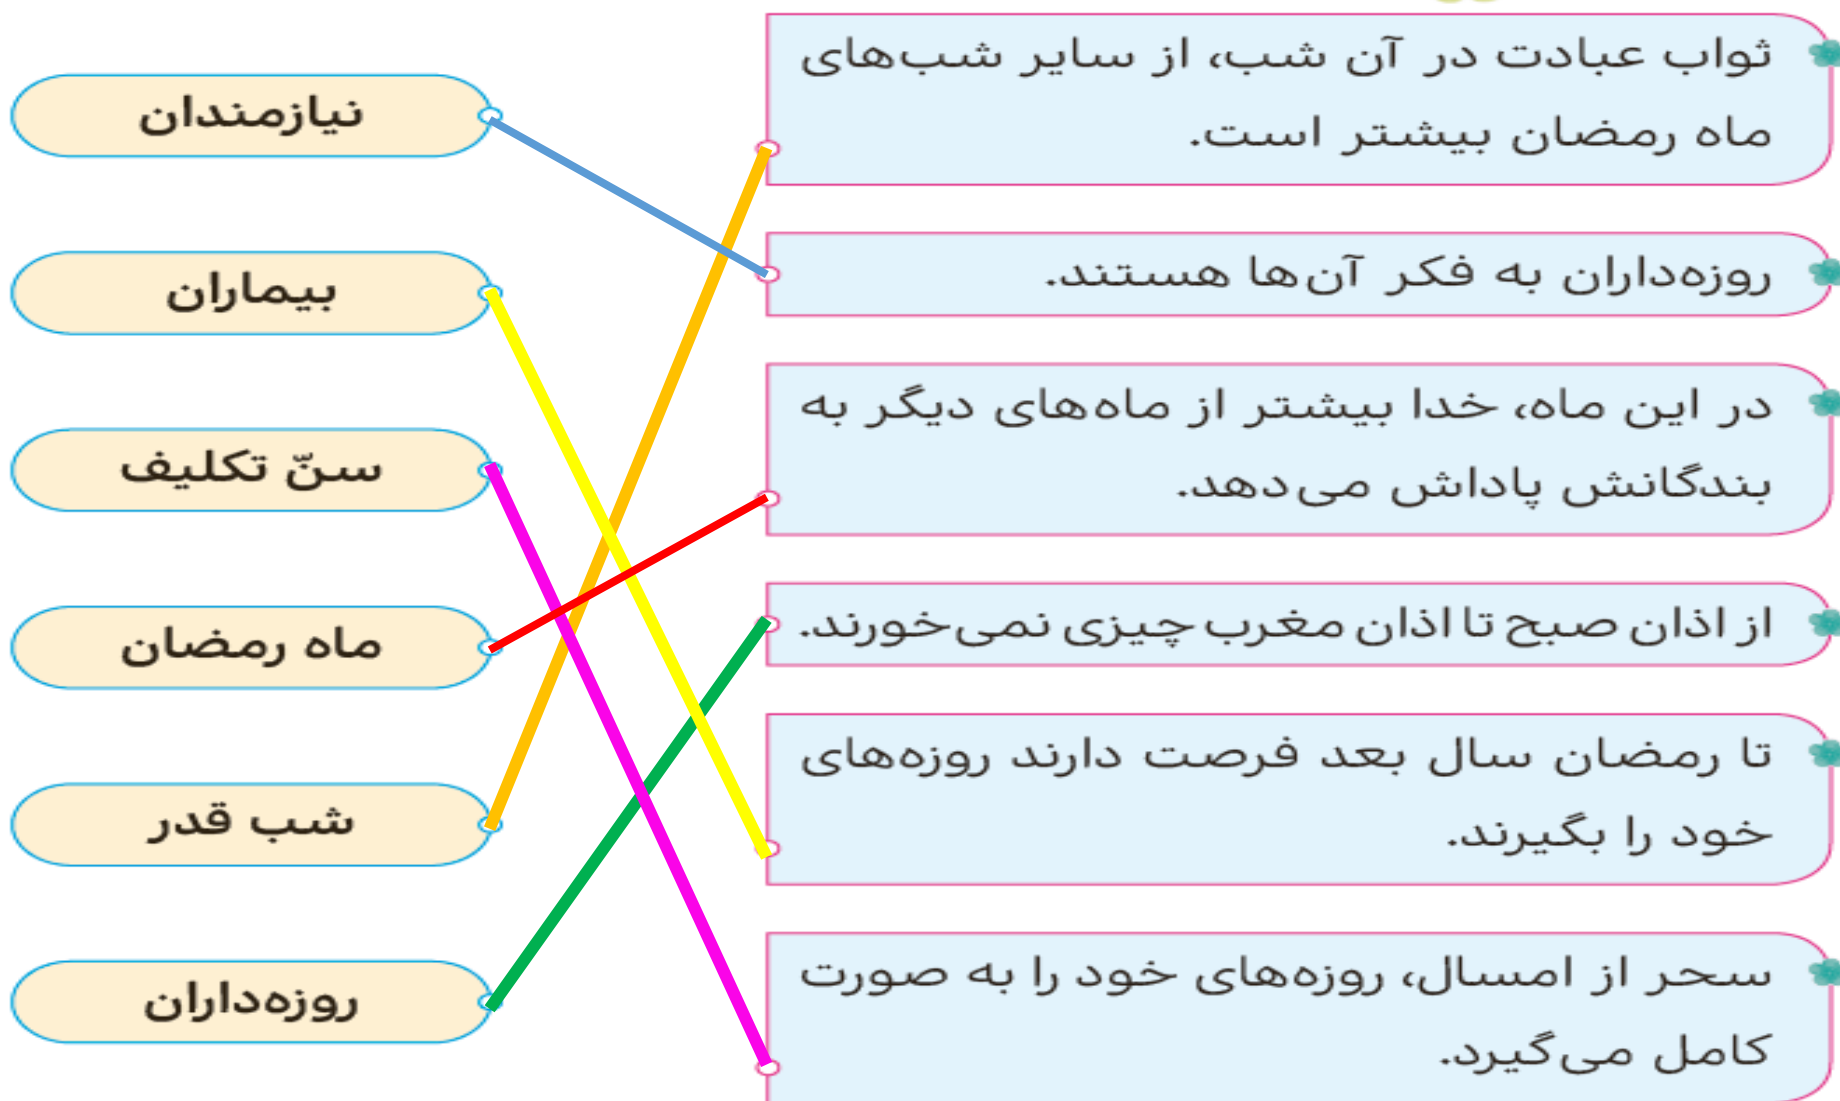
ثواب عبادت در آن شب، از سایر شب‌های ماه رمضان بیشتر است.

روزه‌داران به فکر آن‌ها هستند.

در این ماه، خدا بیشتر از ماه‌های دیگر به بندگانش پاداش می‌دهد.

از اذان صبح تا اذان مغرب چیزی نمی‌خورند.

تا رمضان سال بعد فرصت دارند روزه‌های خود را بگیرند.

سحر از امسال، روزه‌های خود را به صورت کامل می‌گیرد.

نیازمندان

بیماران

سنّ تکلیف

ماه رمضان

شب قدر

روزه‌داران